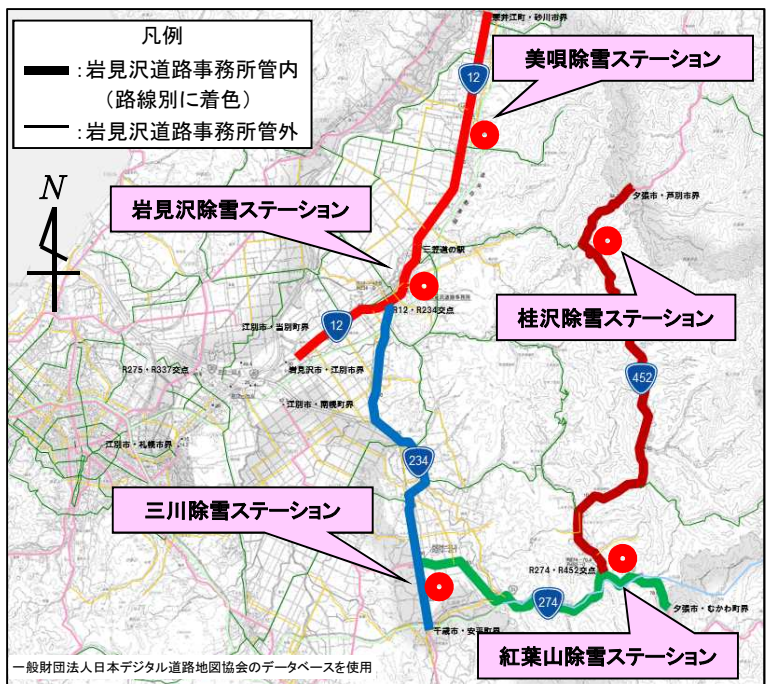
凡例
:岩見沢道路事務所管内
（路線別に着色）
:岩見沢道路事務所管外

N

美唄除雪ステーション
岩見沢除雪ステーション
桂沢除雪ステーション
三川除雪ステーション
紅葉山除雪ステーション

12
12
452
234
274

上砂川町・砂川市界
夕張市・芦別市界
三笠道の駅
R12・R234交点
江別市・岩見沢市界
R275・R337交点
岩見沢市・江別市界
江別市・南幌町界
江別市・札幌市界
R274・R452交点
夕張市・むかわ町界
千歳市・安平町界

一般財団法人日本デジタル道路地図協会のデータベースを使用